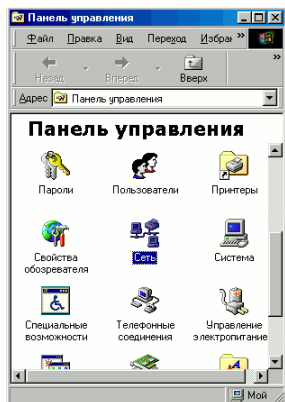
Панель управления

Файл Правка Вид Переход Избран »

Назад Вперед Вверх

Адрес Панель управления

Панель управления

Пароли

Пользователи

Принтеры

Свойства обозревателя

Сеть

Система

Специальные возможности

Телефонные соединения

Управление электропитание

Мой